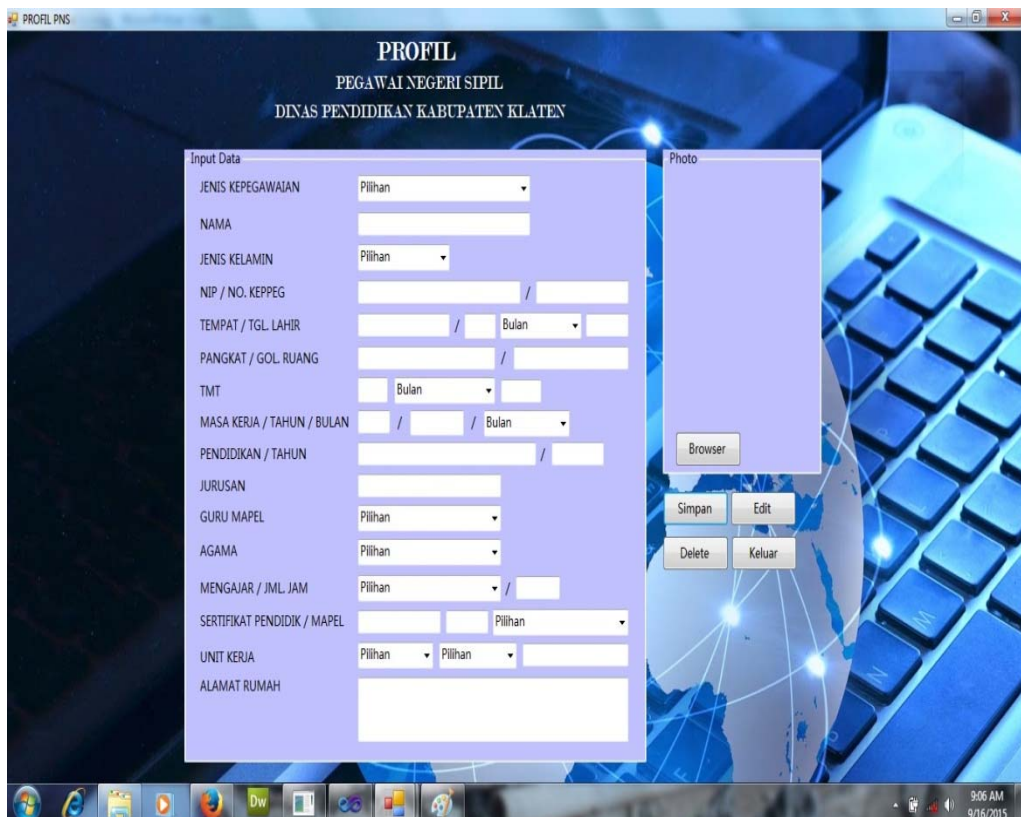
PROFIL PNS

PROFIL
PEGAWAI NEGERI SIPIL
DINAS PENDIDIKAN KABUPATEN KLATEN

Input Data

JENIS KEPEGAWAIAN Pilihan
NAMA
JENIS KELAMIN Pilihan
NIP / NO. KEPPEG /
TEMPAT / TGL. LAHIR / Bulan
PANGKAT / GOL. RUANG /
TMT Bulan
MASA KERJA / TAHUN / BULAN / / Bulan
PENDIDIKAN / TAHUN /
JURUSAN
GURU MAPEL Pilihan
AGAMA Pilihan
MENGAJAR / JML. JAM Pilihan /
SERTIFIKAT PENDIDIK / MAPEL Pilihan
UNIT KERJA Pilihan Pilihan
ALAMAT RUMAH

Photo

Browser

Simpan Edit
Delete Keluar

Dw

9:06 AM
9/16/2015